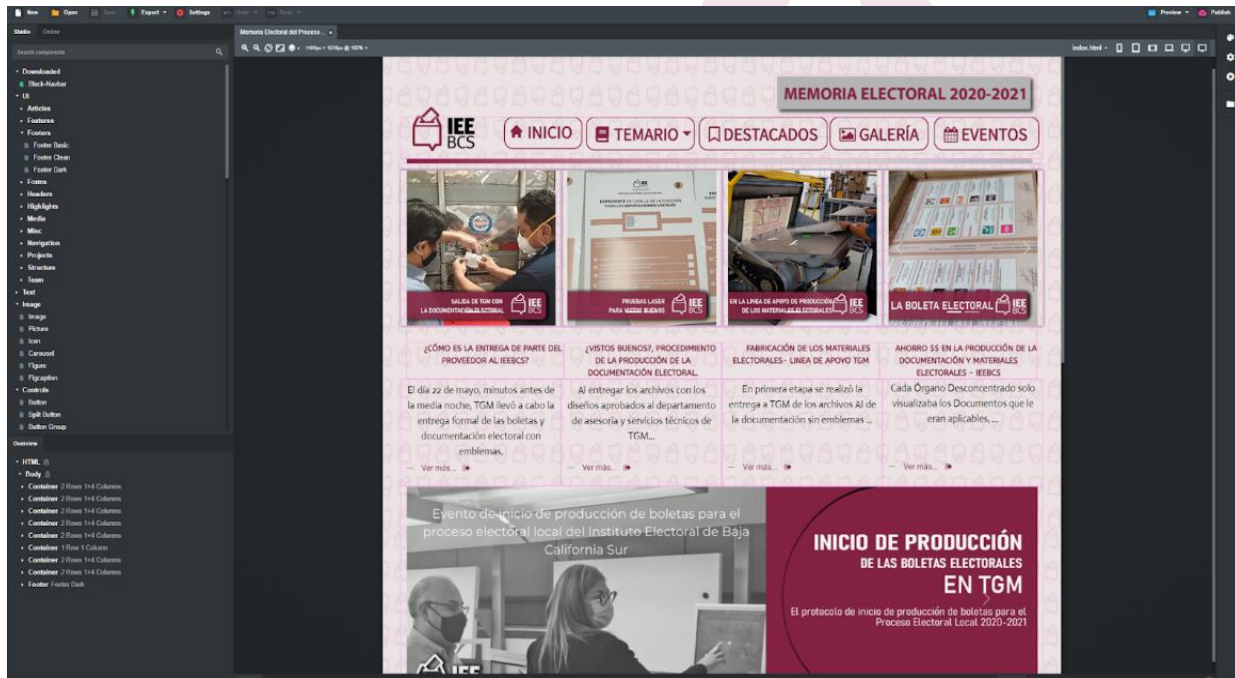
New Open Save Export Settings Undo Redo Preview Publish

Studio Online

Search components

Downloaded
Block-Navbar
UI
Articles
Features
Footers
Footer Basic
Footer Clean
Footer Dark
Forms
Headers
Highlights
Media
Misc
Navigation
Projects
Structure
Team
Text
Image
Image
Picture
Icon
Carousel
Figure
Figcaption
Controls
Button
Split Button
Button Group

Overview

HTML
Body
Container 2 Rows 1×4 Columns
Container 2 Rows 1×4 Columns
Container 2 Rows 1×4 Columns
Container 2 Rows 1×4 Columns
Container 2 Rows 1×4 Columns
Container 1 Row 1 Column
Container 2 Rows 1×4 Columns
Container 2 Rows 1×4 Columns
Footer Footer Dark

Memoria Electoral del Proceso...

index.html

MEMORIA ELECTORAL 2020-2021

IEE BCS

INICIO TEMARIO DESTACADOS GALERÍA EVENTOS

SALIDA DE TGM CON LA DOCUMENTACIÓN ELECTORAL IEE BCS

PRUEBAS LASER PARA VISTOS BUENOS IEE BCS

EN LA LINEA DE APOYO DE PRODUCCIÓN DE LOS MATERIALES ELECTORALES IEE BCS

LA BOLETA ELECTORAL IEE BCS

¿CÓMO ES LA ENTREGA DE PARTE DEL PROVEEDOR AL IEEBCS?

El día 22 de mayo, minutos antes de la media noche, TGM llevó a cabo la entrega formal de las boletas y documentación electoral con emblemas.

Ver más...

¿VISTOS BUENOS?, PROCEDIMIENTO DE LA PRODUCCIÓN DE LA DOCUMENTACIÓN ELECTORAL.

Al entregar los archivos con los diseños aprobados al departamento de asesoría y servicios técnicos de TGM...

Ver más...

FABRICACIÓN DE LOS MATERIALES ELECTORALES– LINEA DE APOYO TGM

En primera etapa se realizó la entrega a TGM de los archivos AI de la documentación sin emblemas ...

Ver más...

AHORRO $$ EN LA PRODUCCIÓN DE LA DOCUMENTACIÓN Y MATERIALES ELECTORALES – IEEBCS

Cada Órgano Desconcentrado solo visualizaba los Documentos que le eran aplicables, ...

Ver más...

Evento de inicio de producción de boletas para el proceso electoral local del Instituto Electoral de Baja California Sur

INICIO DE PRODUCCIÓN DE LAS BOLETAS ELECTORALES EN TGM

El protocolo de inicio de producción de boletas para el Proceso Electoral Local 2020-2021

IEE